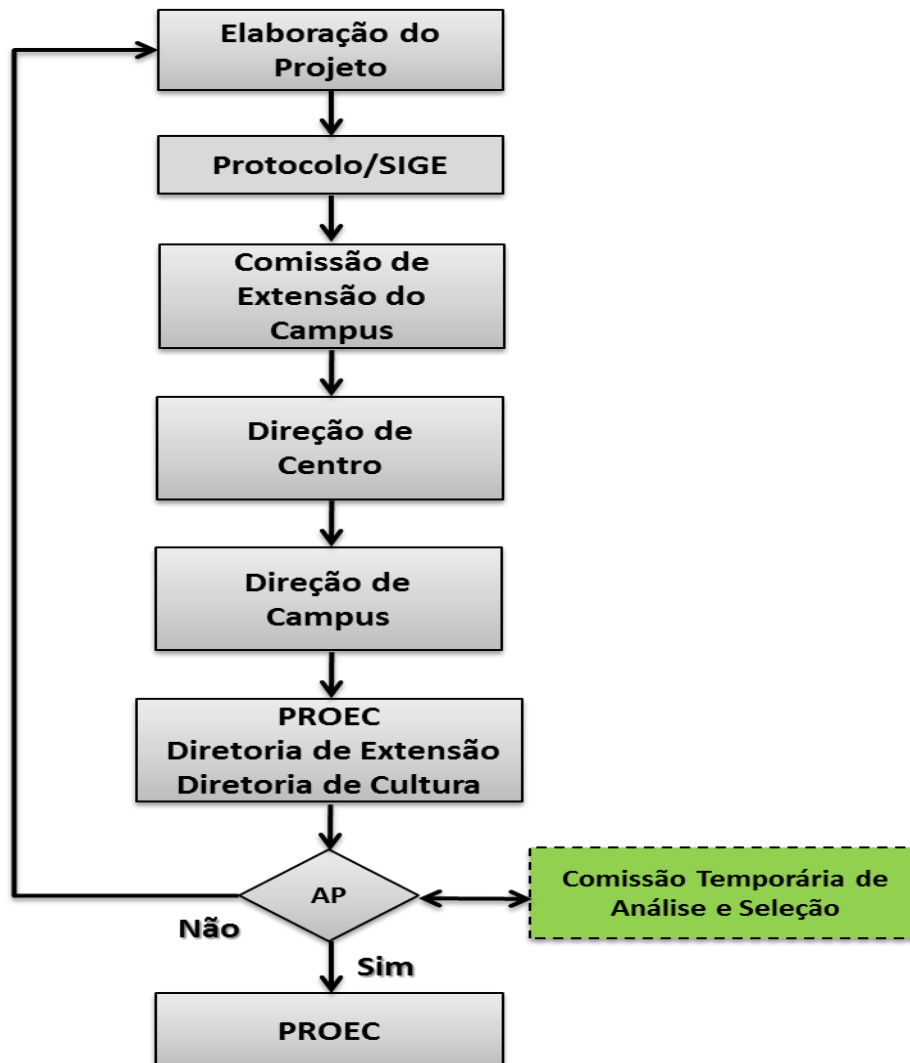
Elaboração do Projeto

Protocolo/SIGE

Comissão de Extensão do Campus

Direção de Centro

Direção de Campus

PROEC
Diretoria de Extensão
Diretoria de Cultura

AP

Comissão Temporária de Análise e Seleção

Não

Sim

PROEC